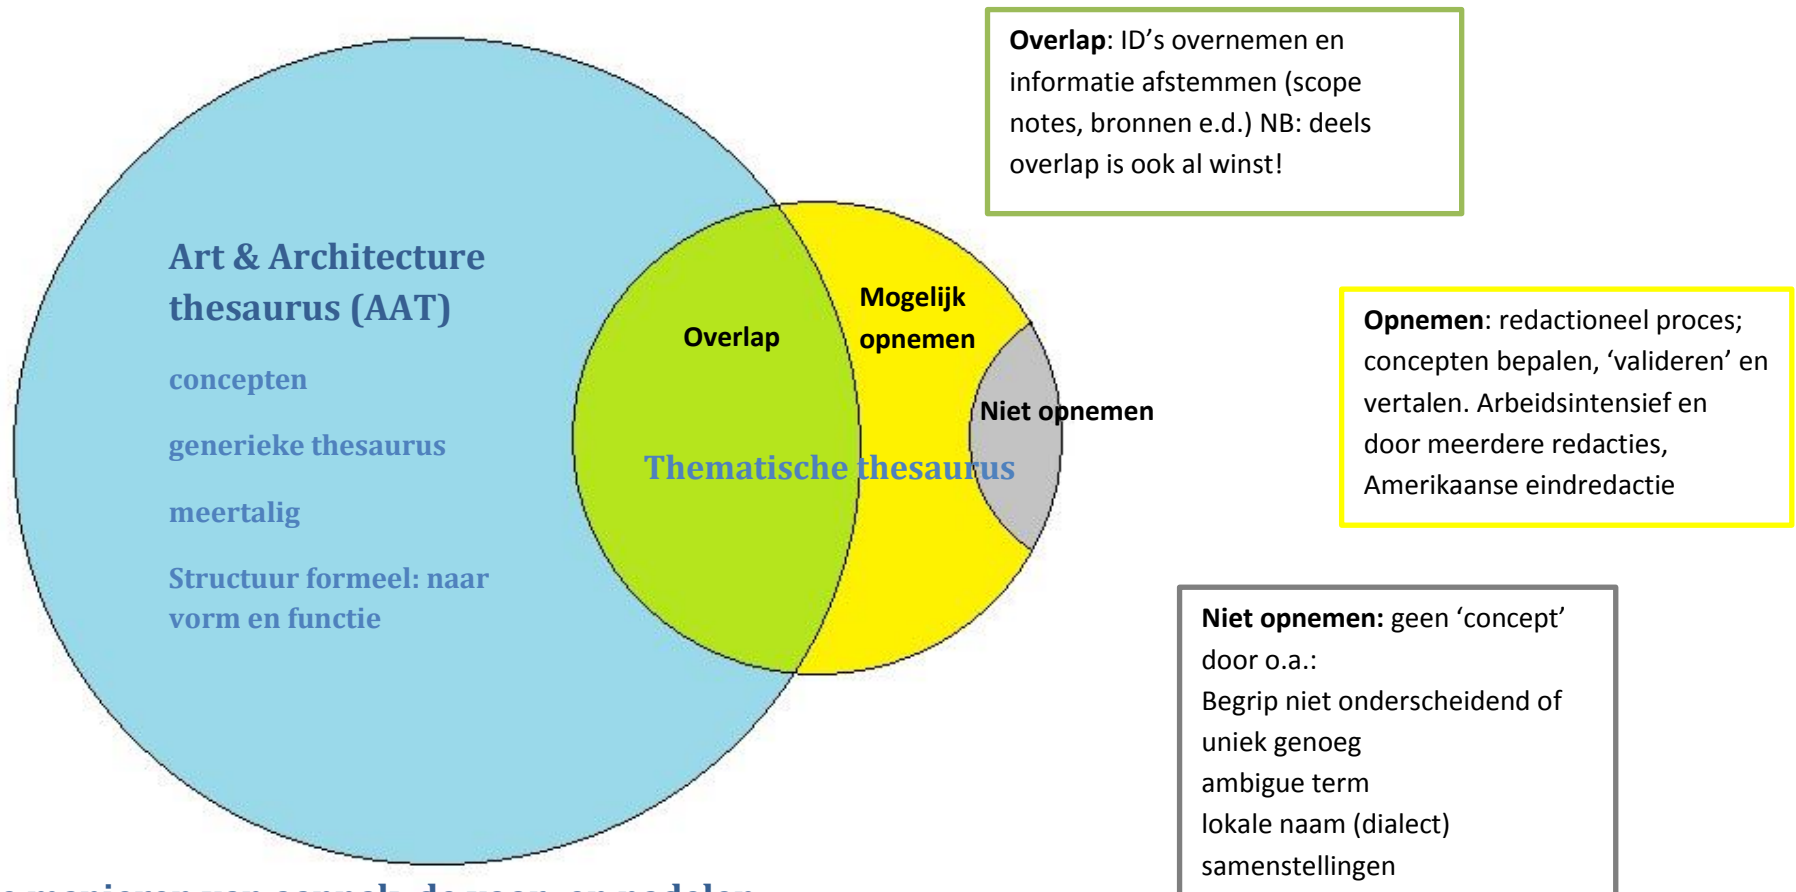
Overlap: ID’s overnemen en informatie afstemmen (scope notes, bronnen e.d.) NB: deels overlap is ook al winst!

Art & Architecture thesaurus (AAT)

concepten

generieke thesaurus

meertalig

Structuur formeel: naar vorm en functie

Overlap

Mogelijk opnemen

Niet opnemen

Thematische thesaurus

Opnemen: redactioneel proces; concepten bepalen, ‘valideren’ en vertalen. Arbeidsintensief en door meerdere redacties, Amerikaanse eindredactie

Niet opnemen: geen ‘concept’ door o.a.:
Begrip niet onderscheidend of uniek genoeg
ambigue term
lokale naam (dialect)
samenstellingen

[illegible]